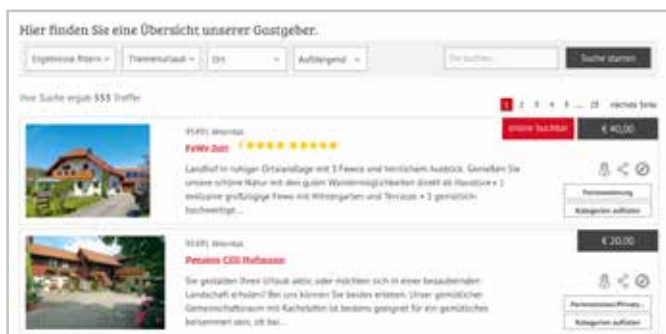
Hier finden Sie eine Übersicht unserer Gastgeber.

Ergebnisse filtern | Themenurlaub | Ort | Aufsteigend | Ort suchen... | Suche starten

Ihre Suche ergab 555 Treffer

1 2 3 4 5 ... 23 nächste Seite

95491 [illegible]

FeWo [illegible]

Landhof in ruhiger Ortsrandlage mit 3 Fewos und herrlichem Ausblick. Genießen Sie unsere schöne Natur mit den guten Wandermöglichkeiten direkt ab Haustüre • 1 exklusive großzügige Fewo mit Wintergarten und Terrasse • 1 gemütlich-hochwertige...

online buchbar | € 40,00

Ferienwohnung

Kategorien aufklappen

95491 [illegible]

Pension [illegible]

Sie gestalten Ihren Urlaub aktiv oder möchten sich in einer bezaubernden Landschaft erholen? Bei uns können Sie beides erleben. Unser gemütlicher Gemeinschaftsraum mit Kachelofen ist bestens geeignet für ein gemütliches beisammen sein, ob bei...

€ 20,00

Ferienzimmer/Privatz...

Kategorien aufklappen